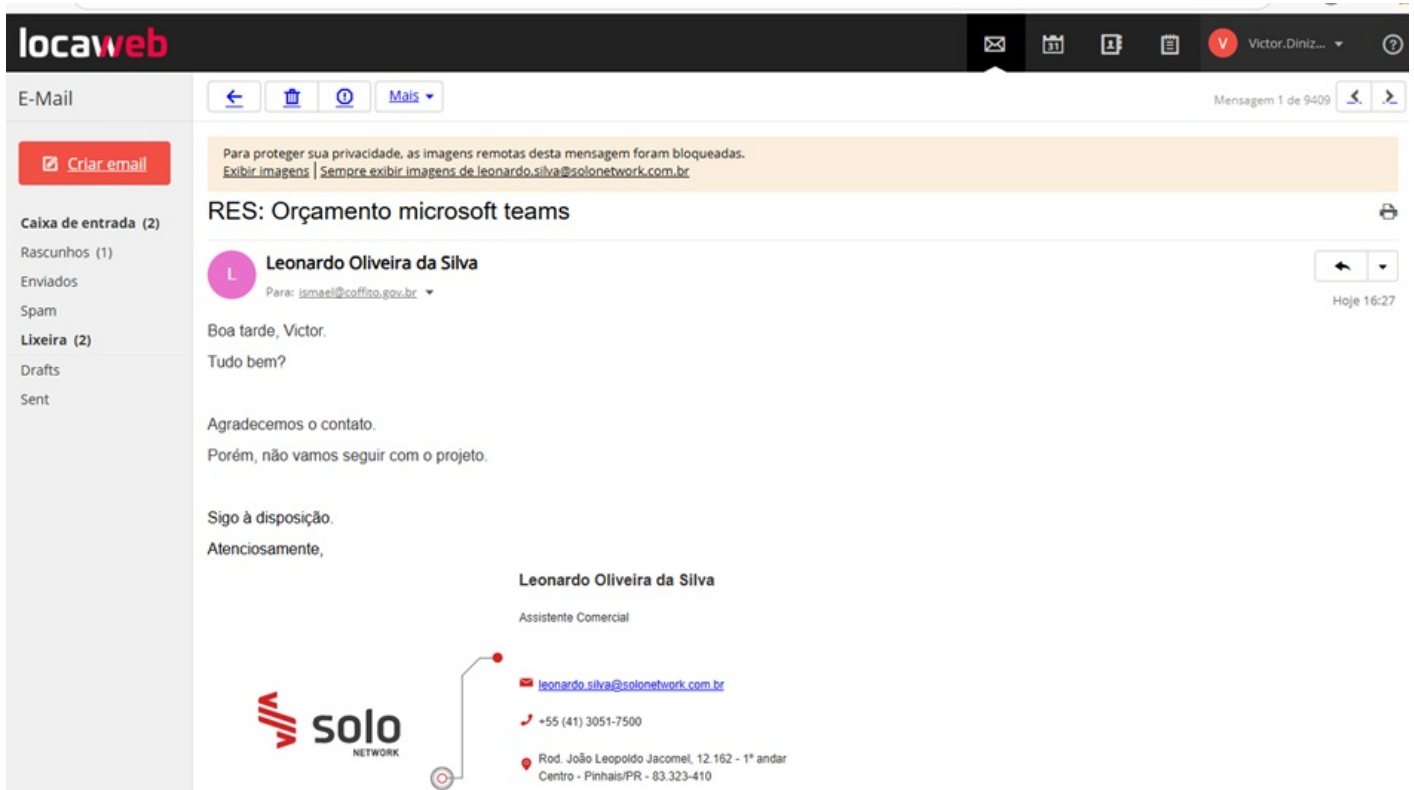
locaweb

Victor.Diniz...

E-Mail

Mais

Mensagem 1 de 9409

Criar email

Caixa de entrada (2)
Rascunhos (1)
Enviados
Spam
Lixeira (2)
Drafts
Sent

Para proteger sua privacidade, as imagens remotas desta mensagem foram bloqueadas.
Exibir imagens | Sempre exibir imagens de leonardo.silva@solonetwork.com.br

RES: Orçamento microsoft teams

L

Leonardo Oliveira da Silva

Para: ismael@coffito.gov.br

Hoje 16:27

Boa tarde, Victor.

Tudo bem?

Agradecemos o contato.

Porém, não vamos seguir com o projeto.

Sigo à disposição.

Atenciosamente,

Leonardo Oliveira da Silva

Assistente Comercial

solo
NETWORK

leonardo.silva@solonetwork.com.br

+55 (41) 3051-7500

Rod. João Leopoldo Jacomel, 12.162 - 1º andar
Centro - Pinhais/PR - 83.323-410